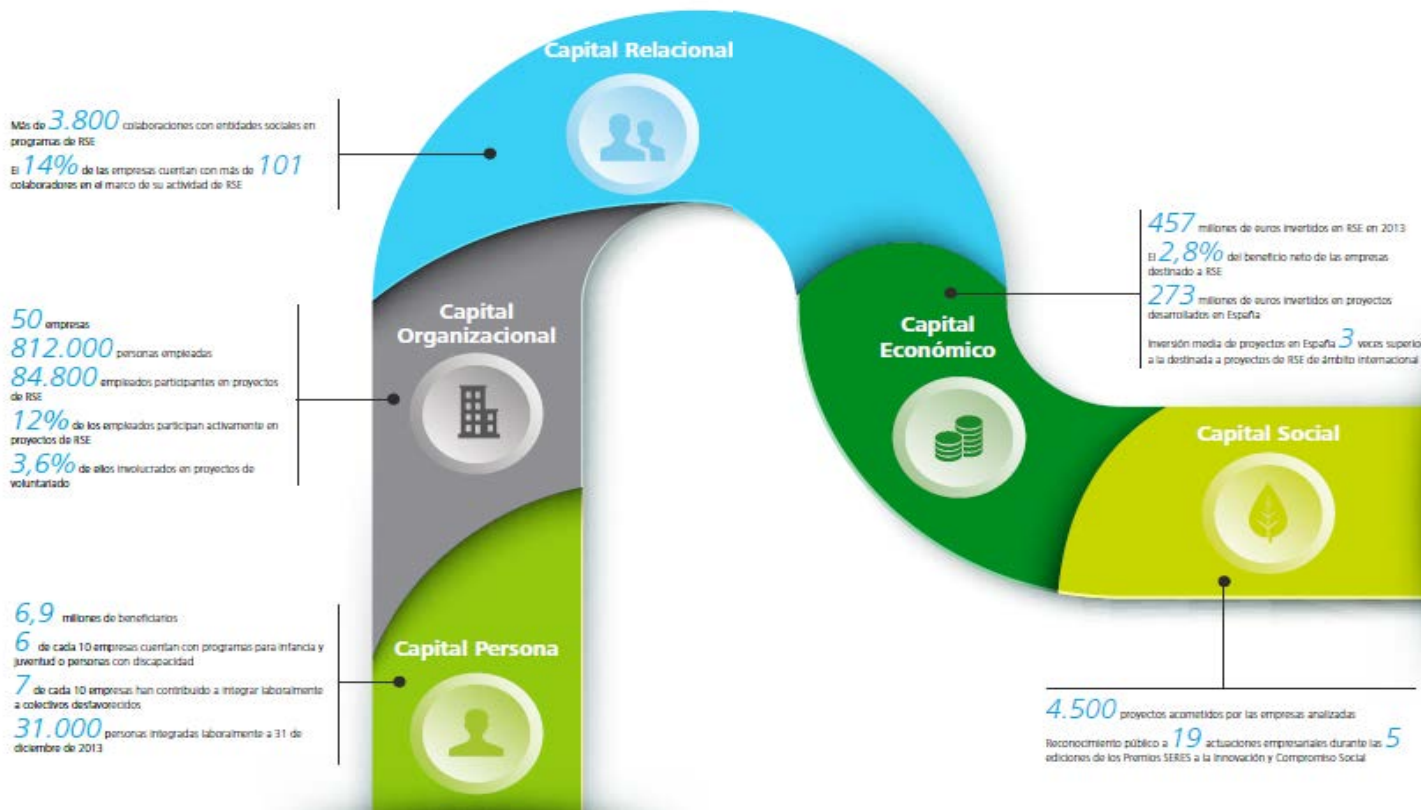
Capital Relacional

Más de 3.800 colaboraciones con entidades sociales en programas de RSE

El 14% de las empresas cuentan con más de 101 colaboradores en el marco de su actividad de RSE

Capital Organizacional

50 empresas

812.000 personas empleadas

84.800 empleados participantes en proyectos de RSE

12% de los empleados participan activamente en proyectos de RSE

3,6% de ellos involucrados en proyectos de voluntariado

Capital Persona

6,9 millones de beneficiarios

6 de cada 10 empresas cuentan con programas para infancia y juventud o personas con discapacidad

7 de cada 10 empresas han contribuido a integrar laboralmente a colectivos desfavorecidos

31.000 personas integradas laboralmente a 31 de diciembre de 2013

Capital Económico

457 millones de euros invertidos en RSE en 2013

El 2,8% del beneficio neto de las empresas destinado a RSE

273 millones de euros invertidos en proyectos desarrollados en España

Inversión media de proyectos en España 3 veces superio a la destinada a proyectos de RSE de ámbito internacional

Capital Social

4.500 proyectos acometidos por las empresas analizadas

Reconocimiento público a 19 actuaciones empresariales durante las 5 ediciones de los Premios SERES a la Innovación y Compromiso Social